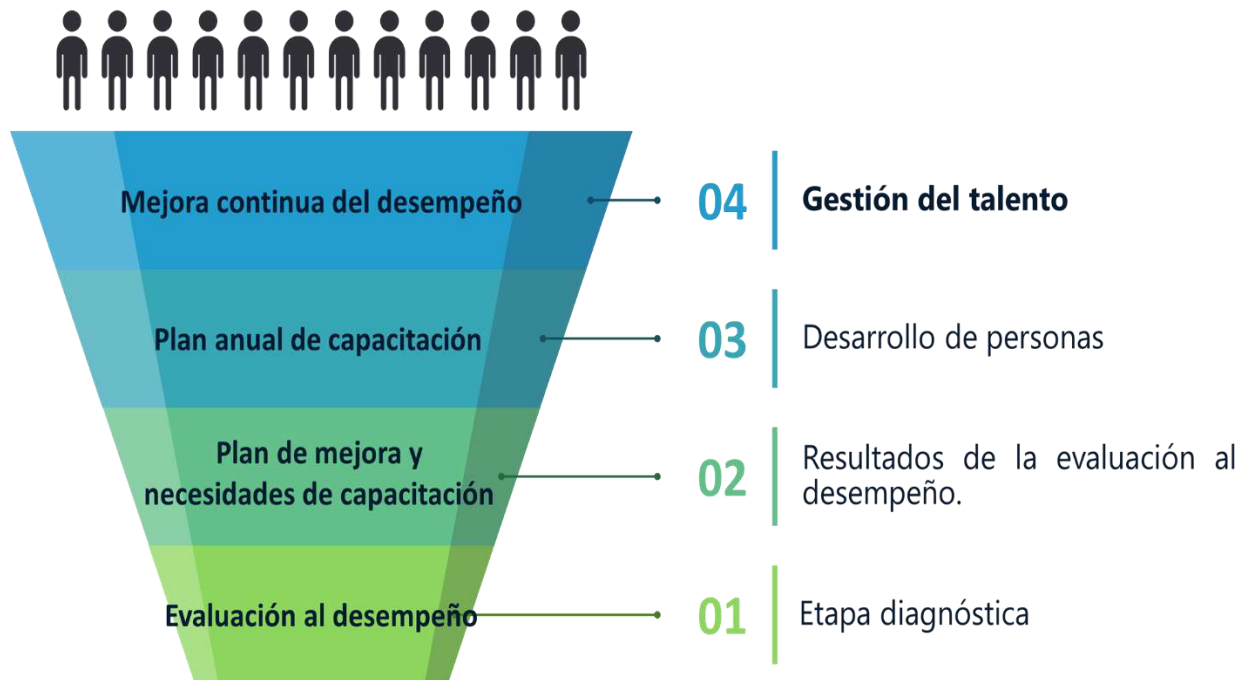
Mejora continua del desempeño

04

Gestión del talento

Plan anual de capacitación

03

Desarrollo de personas

Plan de mejora y necesidades de capacitación

02

Resultados de la evaluación al desempeño.

Evaluación al desempeño

01

Etapa diagnóstica